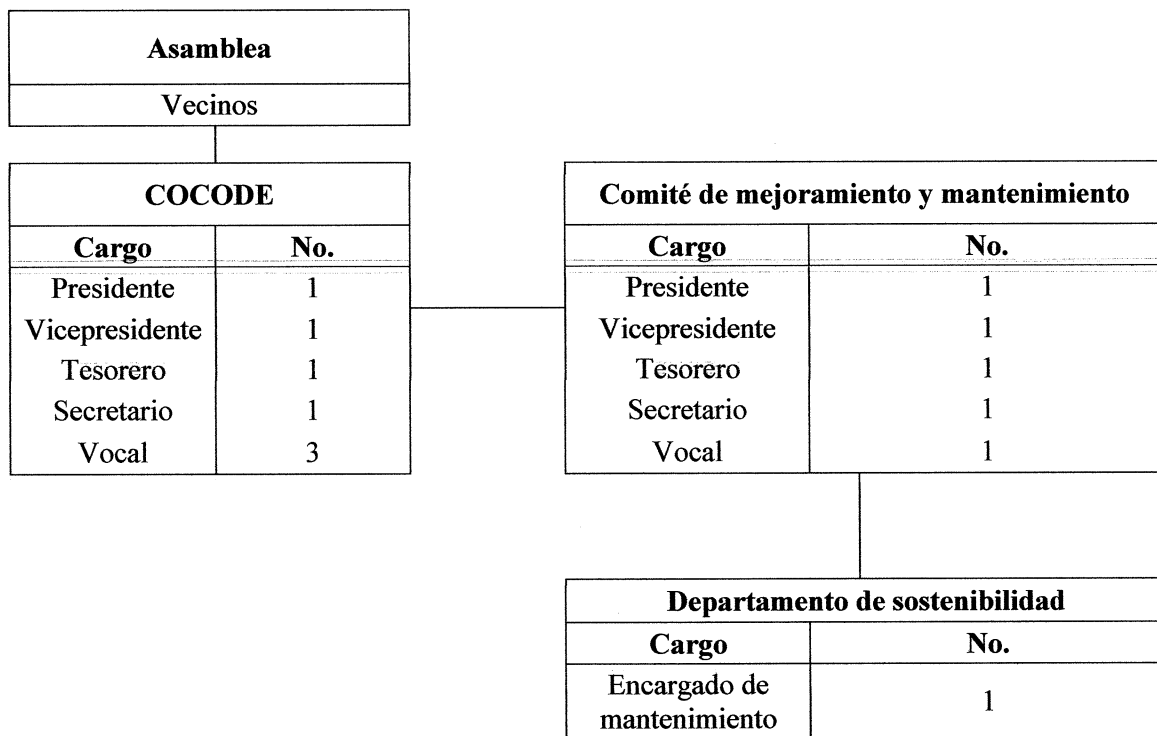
Asamblea

Vecinos

COCODE

| Cargo | No. |
|---|---|
| Presidente | 1 |
| Vicepresidente | 1 |
| Tesorero | 1 |
| Secretario | 1 |
| Vocal | 3 |

Comité de mejoramiento y mantenimiento

| Cargo | No. |
|---|---|
| Presidente | 1 |
| Vicepresidente | 1 |
| Tesorero | 1 |
| Secretario | 1 |
| Vocal | 1 |

Departamento de sostenibilidad

| Cargo | No. |
|---|---|
| Encargado de mantenimiento | 1 |